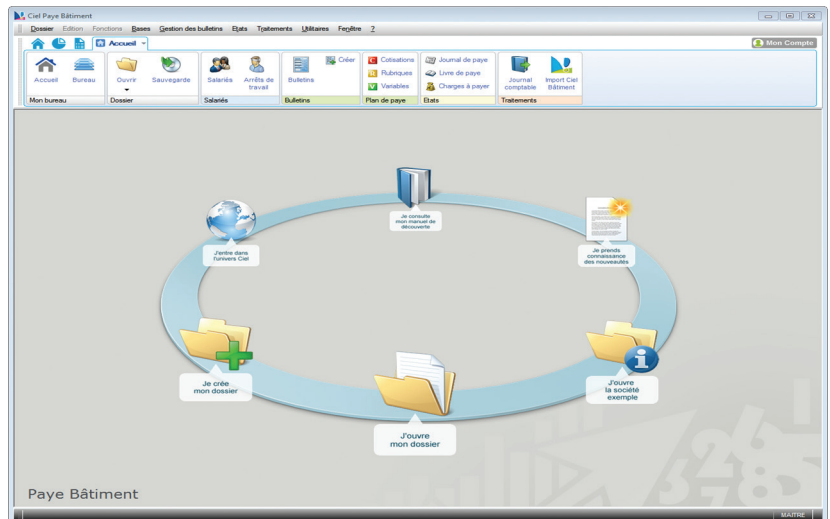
Ciel Paye Bâtiment

Dossier Edition Fonctions Bases Gestion des bulletins Etats Traitements Utilitaires Fenêtre ?

Accueil

Mon Compte

Accueil Bureau
Mon bureau

Ouvrir Sauvegarde
Dossier

Salariés Arrêts de travail
Salariés

Bulletins Créer
Bulletins

Cotisations
Rubriques
Variables
Plan de paye

Journal de paye
Livre de paye
Charges à payer
Etats

Journal comptable
Import Ciel Bâtiment
Traitements

Je consulte mon manuel de découverte

J'entre dans l'univers Ciel

Je prends connaissance des nouveautés

Je crée mon dossier

J'ouvre mon dossier

J'ouvre la société exemple

Paye Bâtiment

MAITRE